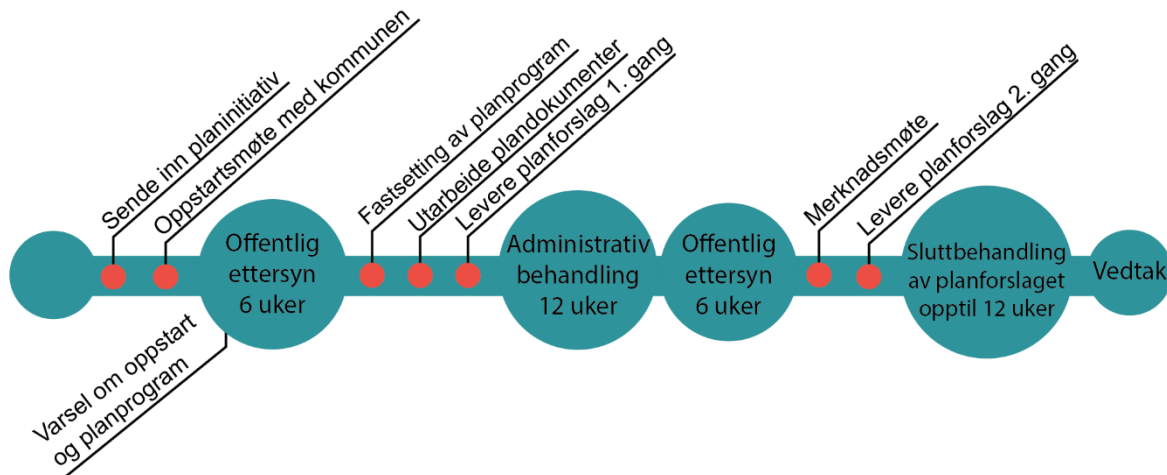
Sende inn planinitiativ

Oppstartsmøte med kommunen

Offentlig ettersyn 6 uker

Varsel om oppstart og planprogram

Fastsetting av planprogram

Utarbeide plandokumenter

Levere planforslag 1. gang

Administrativ behandling 12 uker

Offentlig ettersyn 6 uker

Merknadsmøte

Levere planforslag 2. gang

Sluttbehandling av planforslaget opptil 12 uker

Vedtak